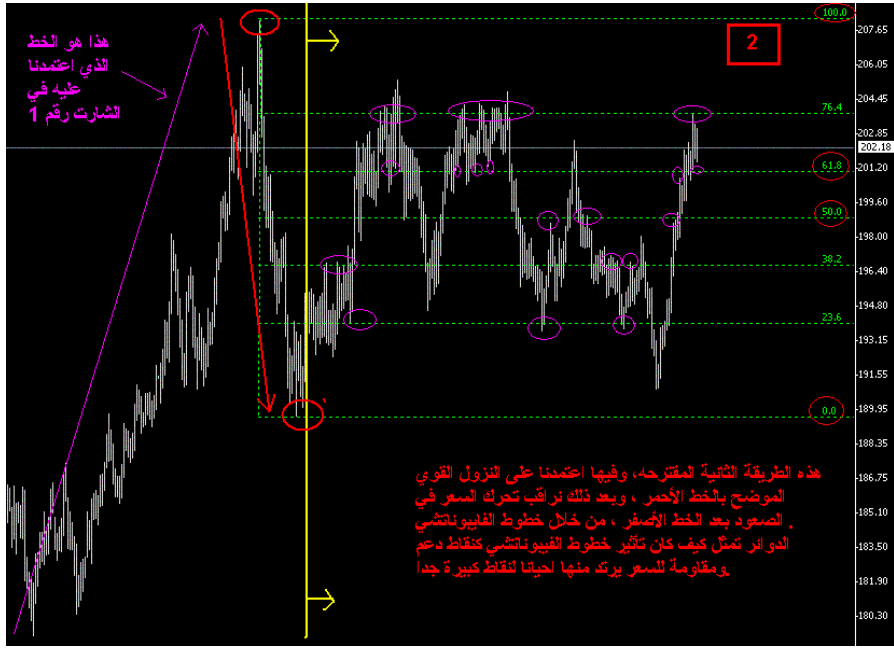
هذا هو الخط الذي اعتمدنا عليه في الشارت رقم 1

2

100.0
76.4
61.8
50.0
38.2
23.6
0.0

207.65
206.05
204.45
202.85
202.18
201.20
199.60
198.00
196.40
194.80
193.15
191.55
189.95
188.35
186.75
185.10
183.50
181.90
180.30

هذه الطريقة الثانية المقترحه، وفيها اعتمدنا على النزول القوي الموضح بالخط الأحمر ، وبعد ذلك نراقب تحرك السعر في الصعود بعد الخط الأصفر ، من خلال خطوط الفايبوناتشي .
الدوائر تمثل كيف كان تأثير خطوط الفايبوناتشي كنقاط دعم ومقاومة للسعر يرتد منها احيانا لنقاط كبيرة جدا.